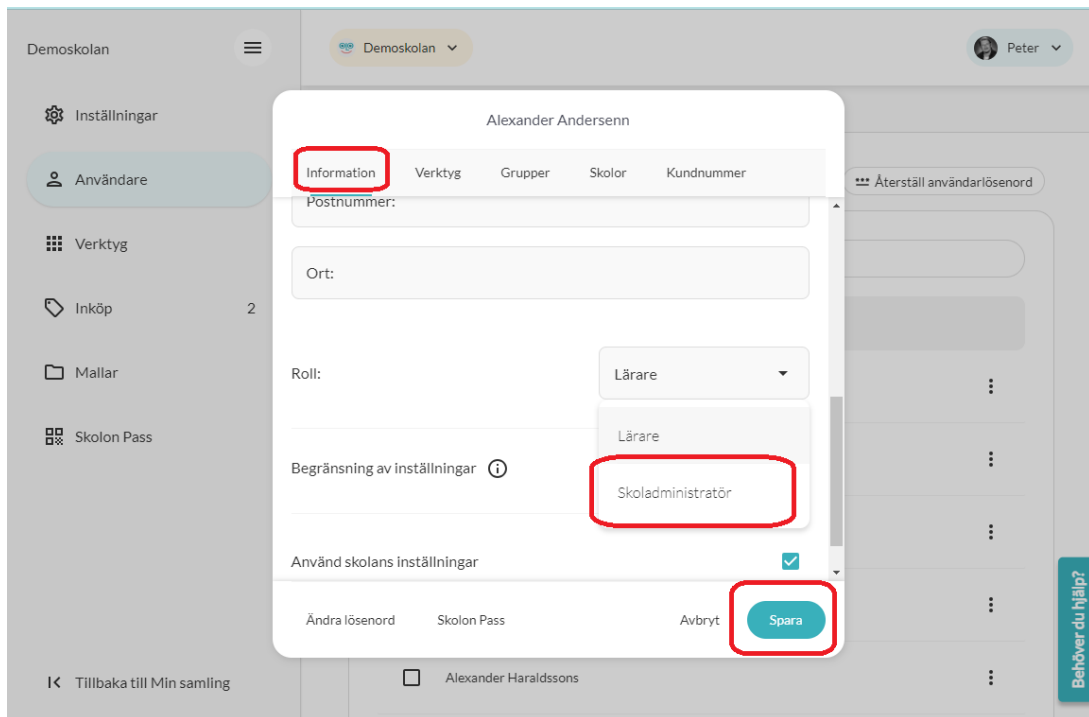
Demoskolan

Inställningar

Användare

Verktyg

Inköp 2

Mallar

Skolon Pass

Tillbaka till Min samling

Demoskolan

Peter

Återställ användarlösenord

Alexander Andersenn

Information Verktyg Grupper Skolor Kundnummer

Postnummer:

Ort:

Roll:

Lärare

Lärare

Skoladministratör

Begränsning av inställningar

Använd skolans inställningar

Ändra lösenord Skolon Pass Avbryt Spara

Alexander Haraldssons

Behöver du hjälp?